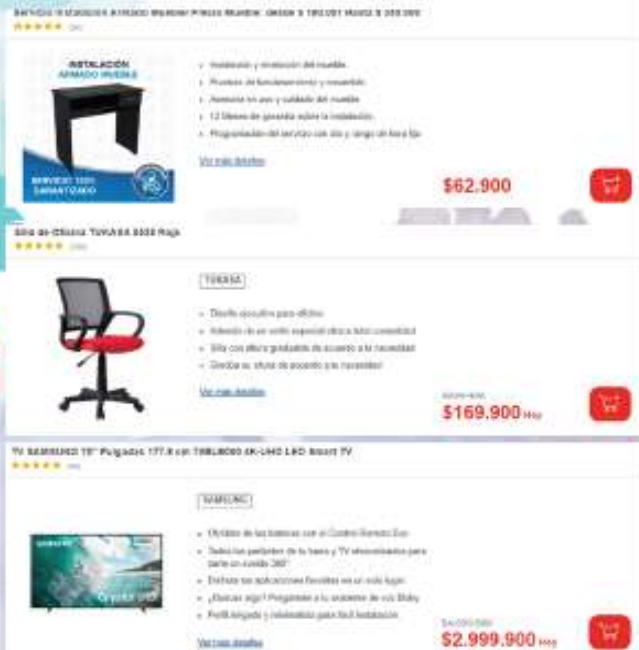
Servicio Instalación Armado Mueble Precio Mueble: desde $ 100.001 Hasta $ 350.000

INSTALACIÓN ARMADO MUEBLE

SERVICIO 100% GARANTIZADO

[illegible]

Ver más detalles

$62.900

Silla de Oficina TUKASA 8008 Roja

TUKASA

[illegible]

Ver más detalles

$169.900

TV SAMSUNG 75" Pulgadas 177.8 cm 75BU8000 4K-UHD LED Smart TV

SAMSUNG

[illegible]

Ver más detalles

$2.999.900